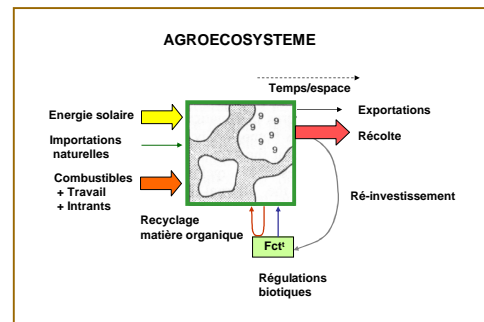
AGROECOSYSTEME

Temps/espace

Energie solaire

Importations naturelles

Combustibles + Travail + Intrants

9 9 9 9 9 9

Exportations

Récolte

Ré-investissement

Recyclage matière organique

Fct$^t$

Régulations biotiques